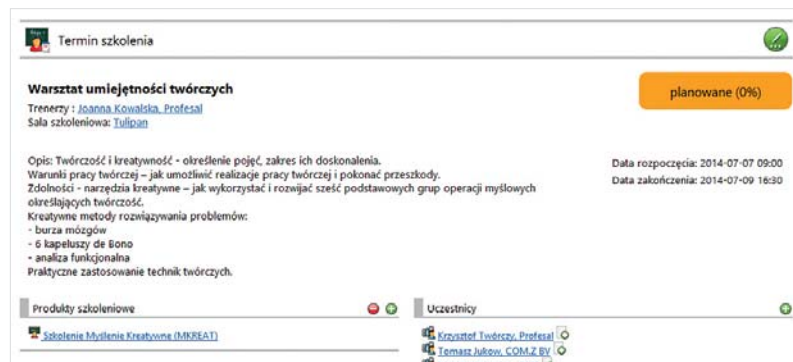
Termin szkolenia

Warsztat umiejętności twórczych

Trenerzy : Joanna Kowalska, Profesal
Sala szkoleniowa: Tulipan

planowane (0%)

Opis: Twórczość i kreatywność - określenie pojęć, zakres ich doskonalenia.
Warunki pracy twórczej – jak umożliwić realizacje pracy twórczej i pokonać przeszkody.
Zdolności - narzędzia kreatywne – jak wykorzystać i rozwijać sześć podstawowych grup operacji myślowych określających twórczość.
Kreatywne metody rozwiązywania problemów:
- burza mózgów
- 6 kapeluszy de Bono
- analiza funkcjonalna
Praktyczne zastosowanie technik twórczych.

Data rozpoczęcia: 2014-07-07 09:00
Data zakończenia: 2014-07-09 16:30

Produkty szkoleniowe

Szkolenie Myślenie Kreatywne (MKREAT)

Uczestnicy

Krzysztof Twórczy, Profesal
Tomasz Jukow, COM.Z BV